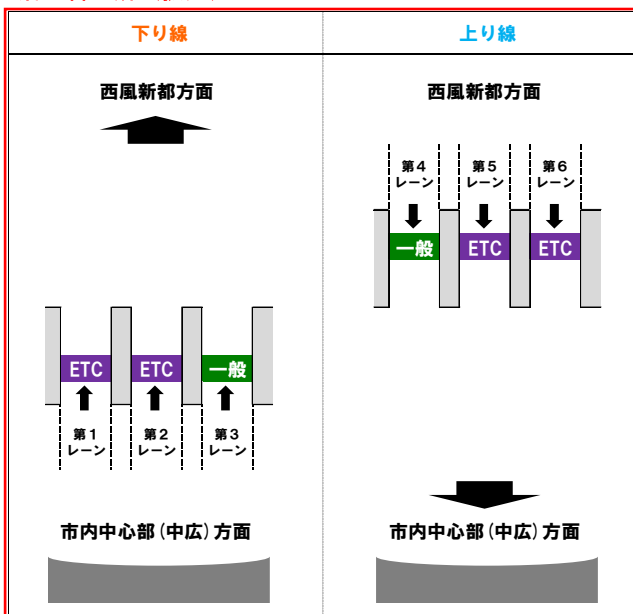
| 下り線 | 上り線 |
|---|---|
| 西風新都方面 | 西風新都方面 |
| ETC ETC 一般 | 第４レーン 第５レーン 第６レーン |
| 第１レーン 第２レーン 第３レーン | 一般 ETC ETC |
| 市内中心部（中広）方面 | 市内中心部（中広）方面 |